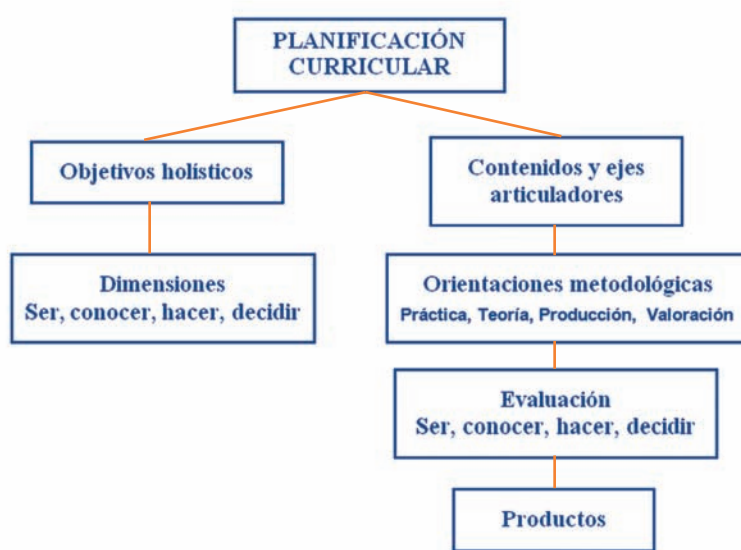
PLANIFICACIÓN CURRICULAR

Objetivos holísticos

Dimensiones
Ser, conocer, hacer, decidir

Contenidos y ejes articuladores

Orientaciones metodológicas
Práctica, Teoría, Producción, Valoración

Evaluación
Ser, conocer, hacer, decidir

Productos